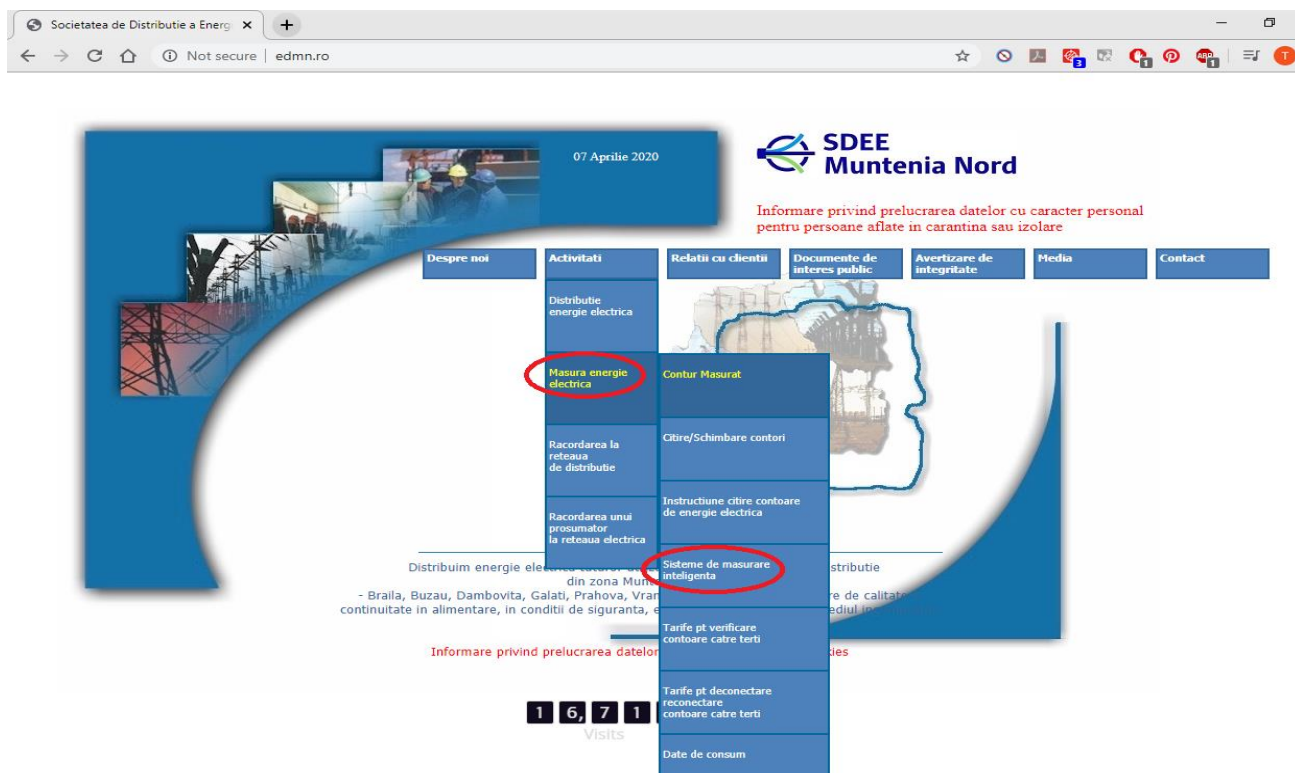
Societatea de Distributie a Energ ×

Not secure | edmn.ro

07 Aprilie 2020

SDEE Muntenia Nord

Informare privind prelucrarea datelor cu caracter personal pentru persoane aflate in carantina sau izolare

Despre noi
Activitati
Relatii cu clientii
Documente de interes public
Avertizare de integritate
Media
Contact

Distributie energie electrica
Masura energie electrica
Racordarea la reteaua de distributie
Racordarea unui prosumator la reteaua electrica

Contur Masurat
Citire/Schimbare contori
Instructiune citire contoare de energie electrica
Sisteme de masurare inteligenta
Tarife pt verificare contoare catre terti
Tarife pt deconectare reconectare contoare catre terti
Date de consum

Distribuim energie ele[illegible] distributie din zona Mun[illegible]
- Braila, Buzau, Dambovita, Galati, Prahova, Vran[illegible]re de calitate continuitate in alimentare, in conditii de siguranta, e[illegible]ediul in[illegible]

Informare privind prelucrarea datelor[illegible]ies

1 6, 7 1
Visits